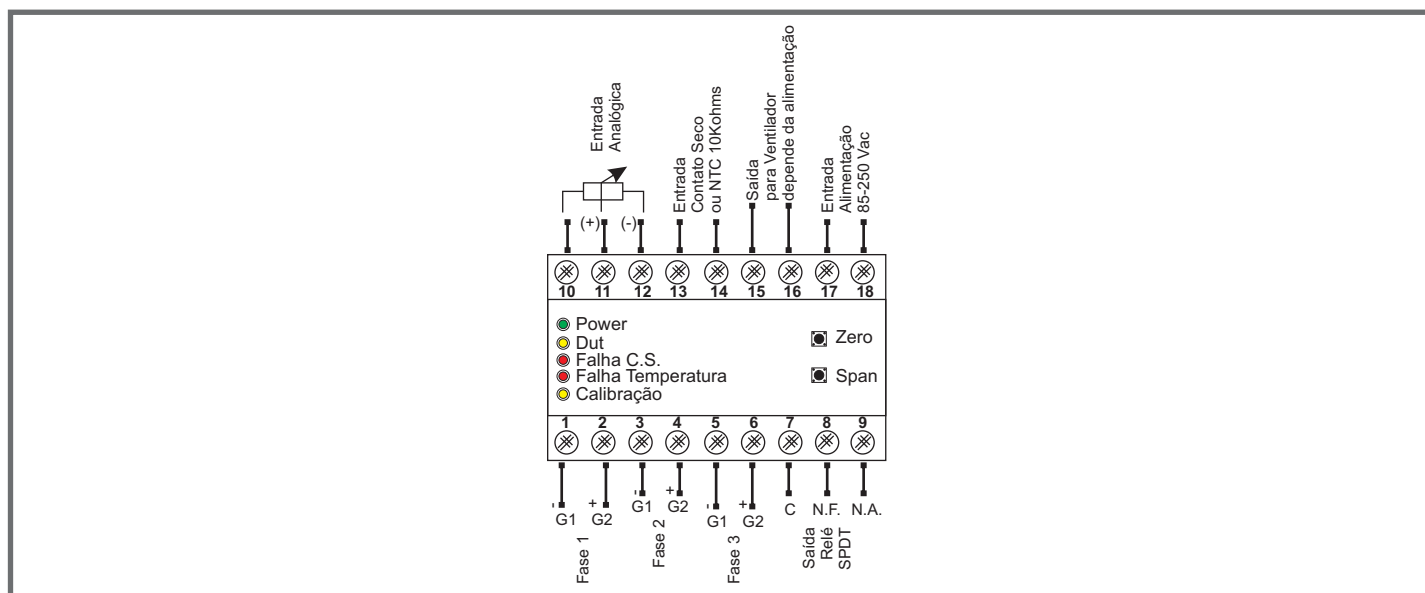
Entrada Analógica

(+) (-)

Entrada Contato Seco ou NTC 10Kohms

Saída para Ventilador depende da alimentação

Entrada Alimentação 85-250 Vac

10 11 12 13 14 15 16 17 18

Power
Dut
Falha C.S.
Falha Temperatura
Calibração

Zero

Span

1 2 3 4 5 6 7 8 9

- G1 + G2 - G1 + G2 - G1 + G2 C N.F. N.A.

Fase 1

Fase 2

Fase 3

Saída Relé SPDT